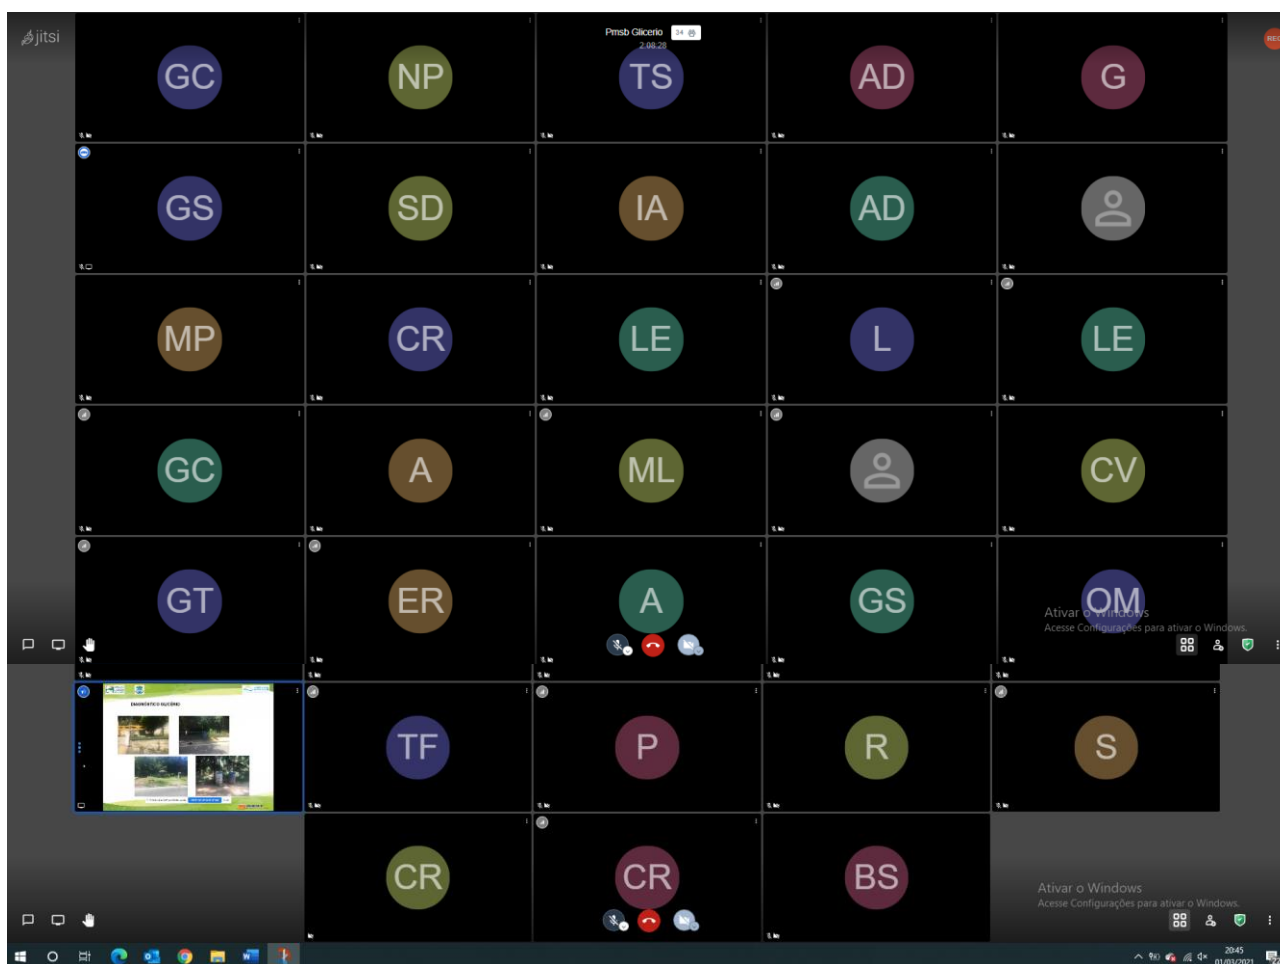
jitsi

Pmsb Glicerio 34
2:08:28

REC

GC NP TS AD G
GS SD IA AD
MP CR LE L LE
GC A ML CV
GT ER A GS OM

Ativar o Windows
Acesse Configurações para ativar o Windows.

DIAGNÓSTICO GLICÉRIO

TF P R S
CR CR BS

Ativar o Windows
Acesse Configurações para ativar o Windows.

20:45
01/03/2021